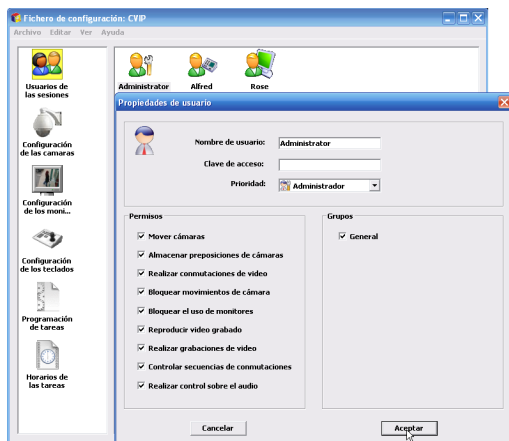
Fichero de configuración: CVIP

Archivo Editar Ver Ayuda

Usuarios de las sesiones

Configuración de las camaras

Configuración de los moni...

Configuración de los teclados

Programación de tareas

Horarios de las tareas

Administrator Alfred Rose

Propiedades de usuario

Nombre de usuario: Administrator

Clave de acceso:

Prioridad: Administrador

Permisos

Mover cámaras

Almacenar preposiciones de cámaras

Realizar conmutaciones de video

Bloquear movimientos de cámara

Bloquear el uso de monitores

Reproducir video grabado

Realizar grabaciones de video

Controlar secuencias de conmutaciones

Realizar control sobre el audio

Grupos

General

Cancelar

Aceptar